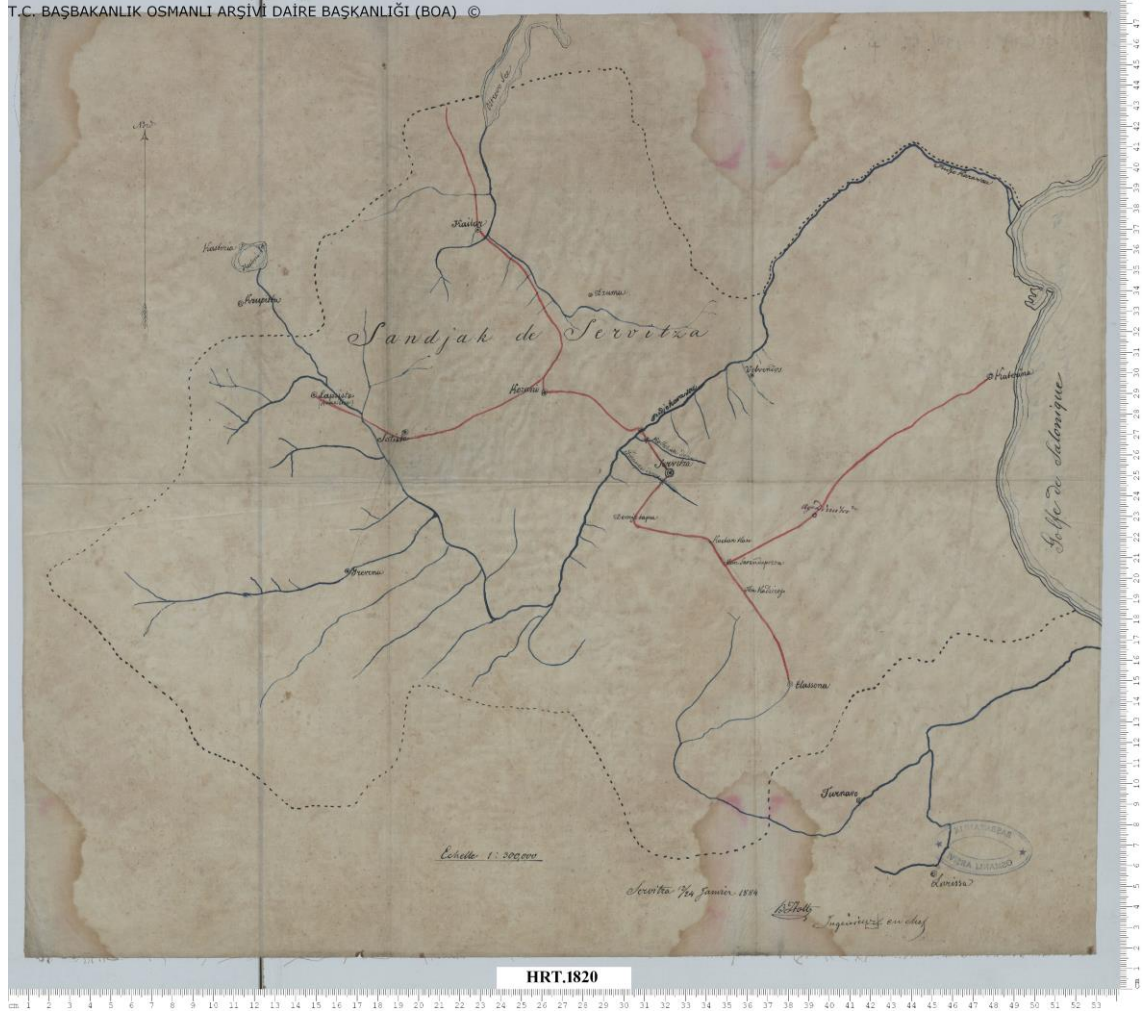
T.C. BAŞBAKANLIK OSMANLI ARŞİVİ DAİRE BAŞKANLIĞI (BOA) ©

N

Kastoria

Sandjak de Servitza

Kaisar

Kozani

Grevena

Servitza

Katerina

Golfe de Salonique

Elassona

Turnavo

Larissa

Echelle 1: 300,000

Servitza 1/14 Janvier 1884

Ingénieur en chef

HRT.1820

cm 1 2 3 4 5 6 7 8 9 10 11 12 13 14 15 16 17 18 19 20 21 22 23 24 25 26 27 28 29 30 31 32 33 34 35 36 37 38 39 40 41 42 43 44 45 46 47 48 49 50 51 52 53